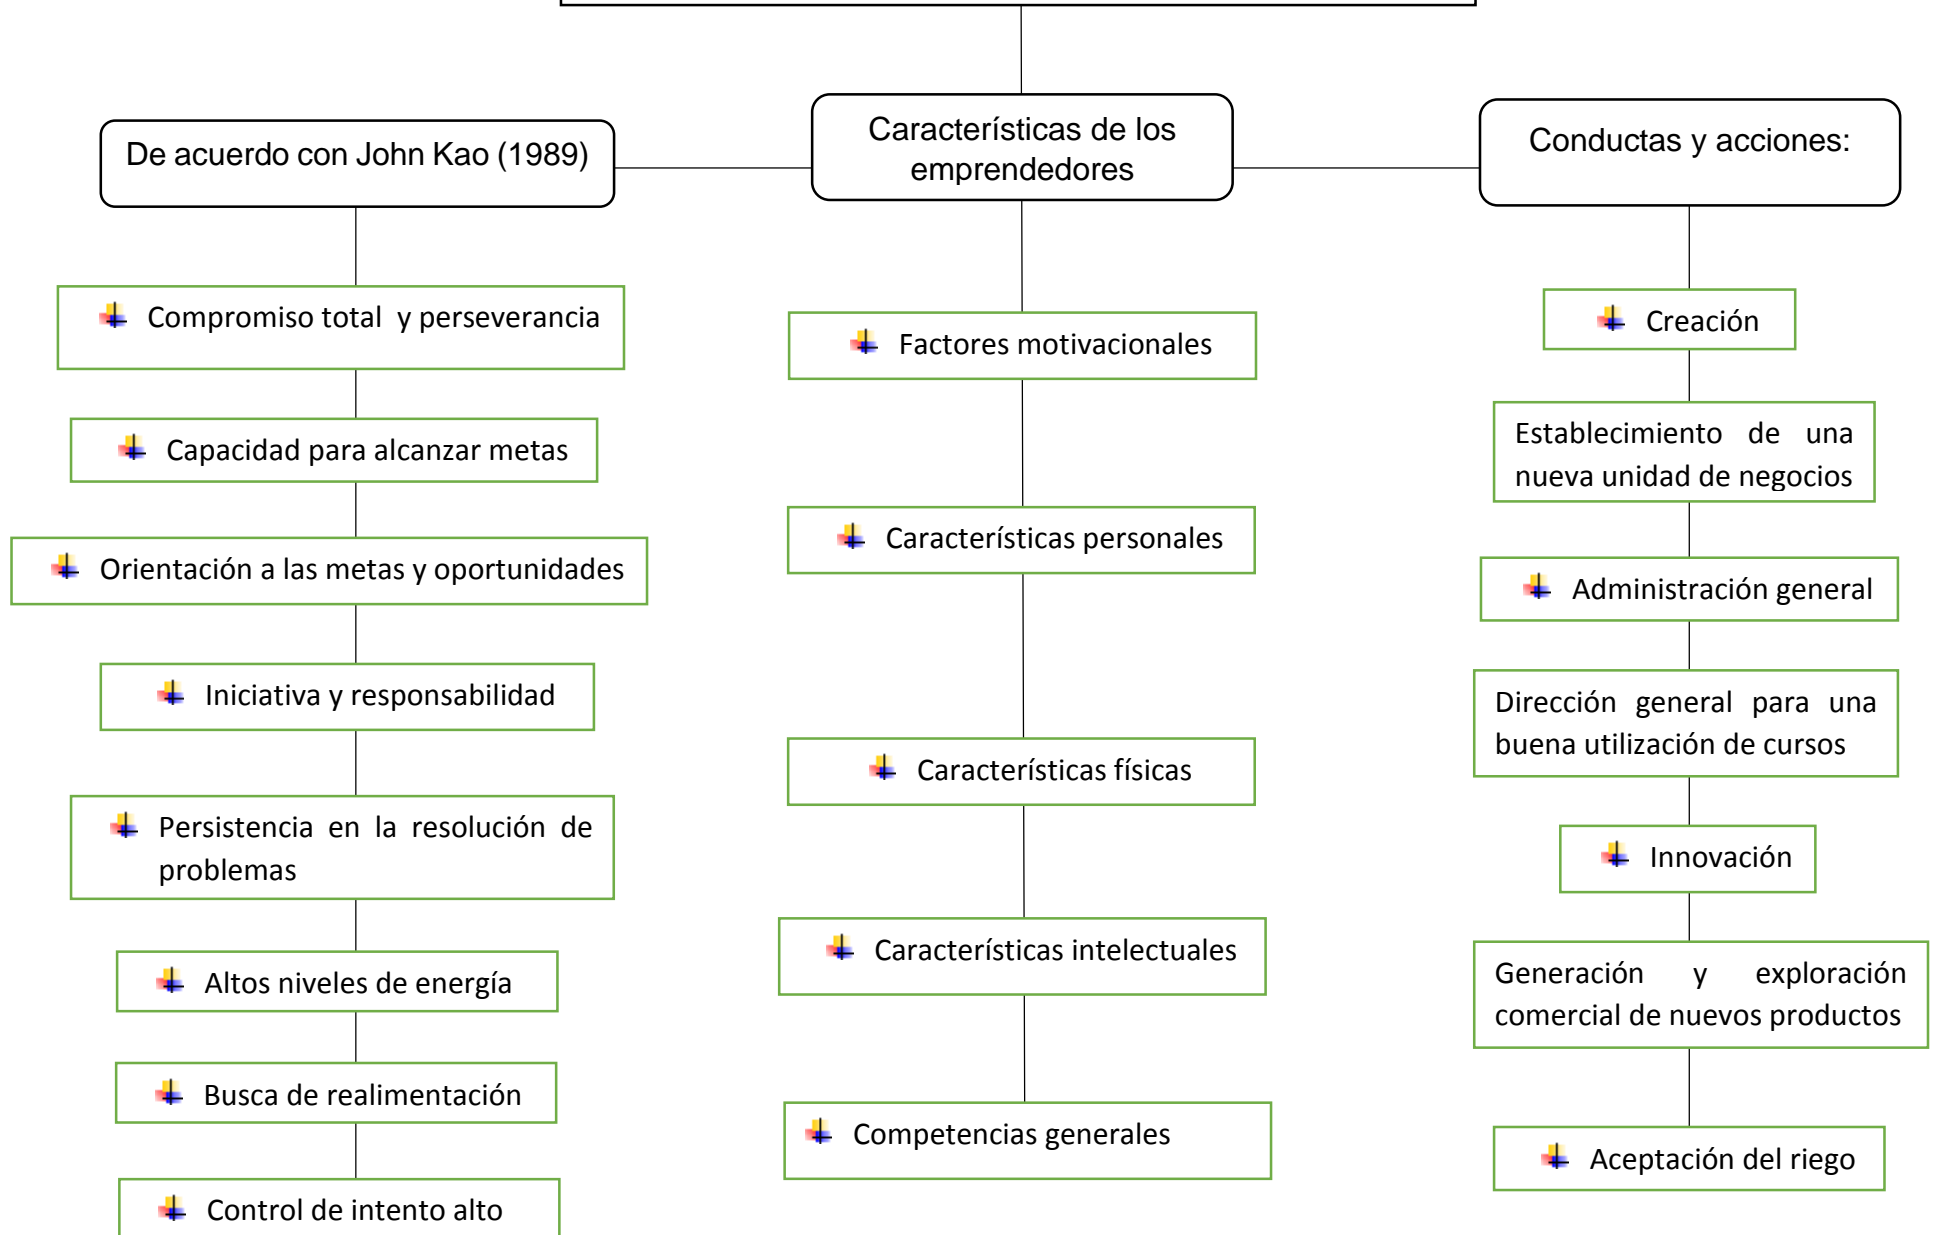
De acuerdo con John Kao (1989)

Compromiso total y perseverancia

Capacidad para alcanzar metas

Orientación a las metas y oportunidades

Iniciativa y responsabilidad

Persistencia en la resolución de problemas

Altos niveles de energía

Busca de realimentación

Control de intento alto

Características de los emprendedores

Factores motivacionales

Características personales

Características físicas

Características intelectuales

Competencias generales

Conductas y acciones:

Creación

Establecimiento de una nueva unidad de negocios

Administración general

Dirección general para una buena utilización de cursos

Innovación

Generación y exploración comercial de nuevos productos

Aceptación del riego